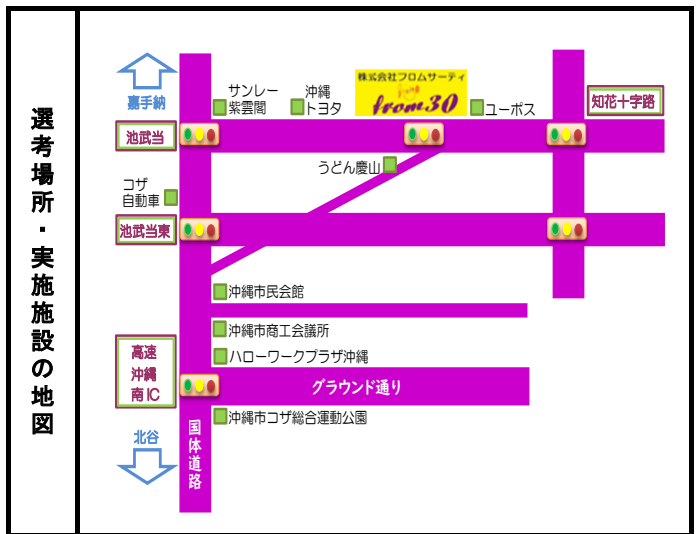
選考場所・実施施設の地図

嘉手納

サンレー紫雲閣

沖縄トヨタ

株式会社フロムサーティ

from30

ユーボス

知花十字路

池武当

うどん慶山

コザ自動車

池武当東

沖縄市民会館

沖縄市商工会議所

ハローワークプラザ沖縄

高速沖縄南IC

グラウンド通り

沖縄市コザ総合運動公園

北谷

国体道路